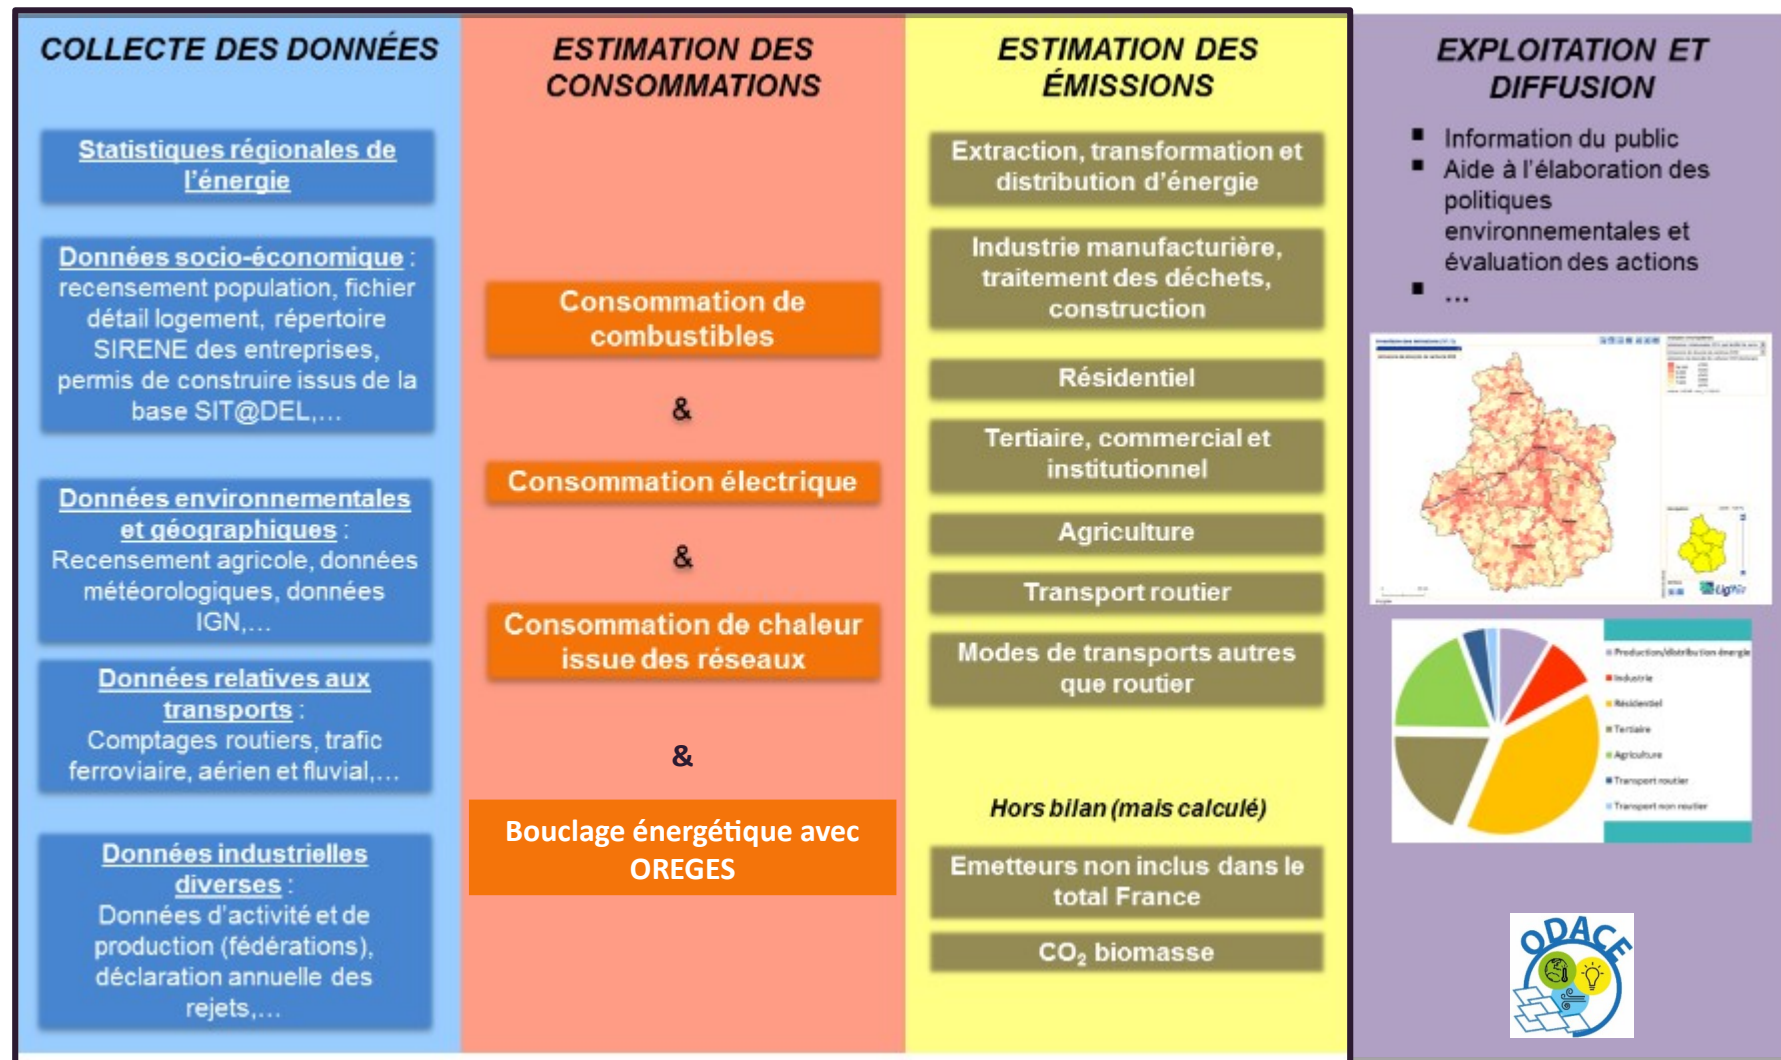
COLLECTE DES DONNÉES

Statistiques régionales de l'énergie

Données socio-économique : recensement population, fichier détail logement, répertoire SIRENE des entreprises, permis de construire issus de la base SIT@DEL,…

Données environnementales et géographiques : Recensement agricole, données météorologiques, données IGN,…

Données relatives aux transports : Comptages routiers, trafic ferroviaire, aérien et fluvial,…

Données industrielles diverses : Données d'activité et de production (fédérations), déclaration annuelle des rejets,…

ESTIMATION DES CONSOMMATIONS

Consommation de combustibles

&

Consommation électrique

&

Consommation de chaleur issue des réseaux

&

Bouclage énergétique avec OREGES

ESTIMATION DES ÉMISSIONS

Extraction, transformation et distribution d'énergie

Industrie manufacturière, traitement des déchets, construction

Résidentiel

Tertiaire, commercial et institutionnel

Agriculture

Transport routier

Modes de transports autres que routier

Hors bilan (mais calculé)

Emetteurs non inclus dans le total France

$CO_2$ biomasse

EXPLOITATION ET DIFFUSION

- Information du public
- Aide à l'élaboration des politiques environnementales et évaluation des actions
- …

Production/distribution énergie
Industrie
Résidentiel
Tertiaire
Agriculture
Transport routier
Transport non routier

ODACE